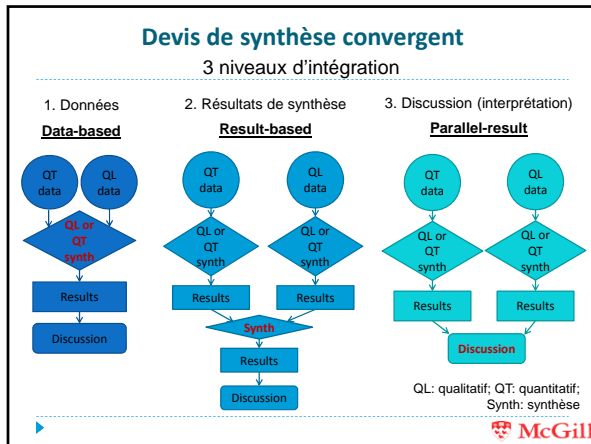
Devis de synthèse convergent

3 niveaux d'intégration

1. Données

Data-based

QT data

QL data

QL or QT synth

Results

Discussion

2. Résultats de synthèse

Result-based

QT data

QL data

QL or QT synth

QL or QT synth

Results

Results

Synth

Results

Discussion

3. Discussion (interprétation)

Parallel-result

QT data

QL data

QL or QT synth

QL or QT synth

Results

Results

Discussion

QL: qualitatif; QT: quantitatif; Synth: synthèse

McGill